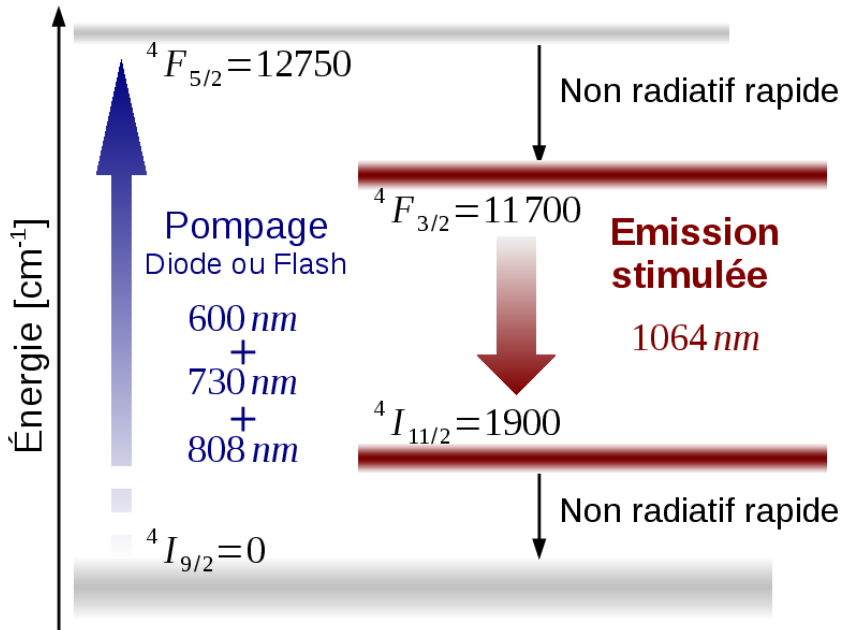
Énergie [cm$^{-1}$]

$^4F_{5/2}=12750$

Non radiatif rapide

$^4F_{3/2}=11700$

Pompage
Diode ou Flash

$600\,nm$
+
$730\,nm$
+
$808\,nm$

Emission stimulée

$1064\,nm$

$^4I_{11/2}=1900$

Non radiatif rapide

$^4I_{9/2}=0$